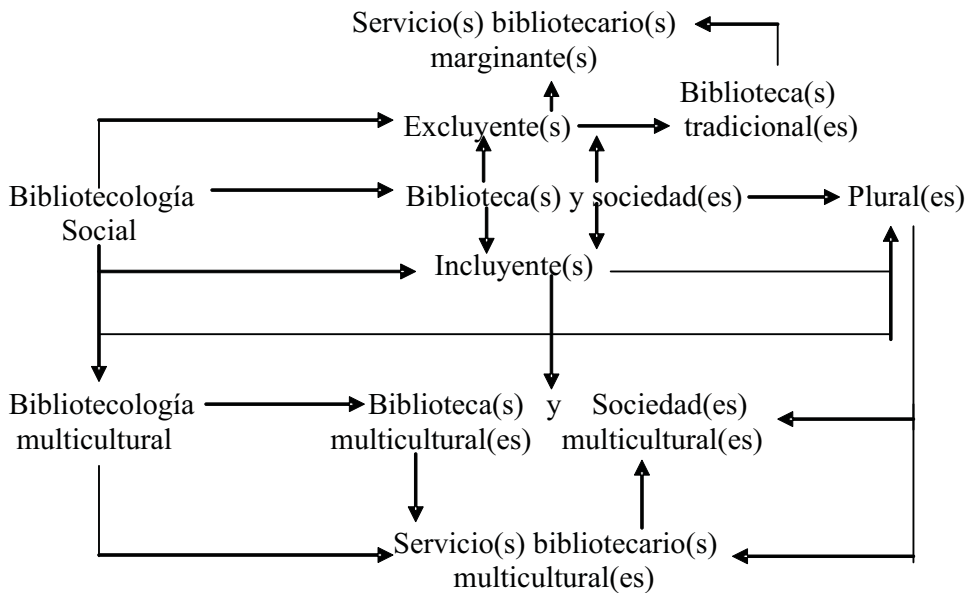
Servicio(s) bibliotecario(s) marginante(s)

Biblioteca(s) tradicional(es)

Excluyente(s)

Bibliotecología Social

Biblioteca(s) y sociedad(es)

Plural(es)

Incluyente(s)

Bibliotecología multicultural

Biblioteca(s) multicultural(es)

y

Sociedad(es) multicultural(es)

Servicio(s) bibliotecario(s) multicultural(es)